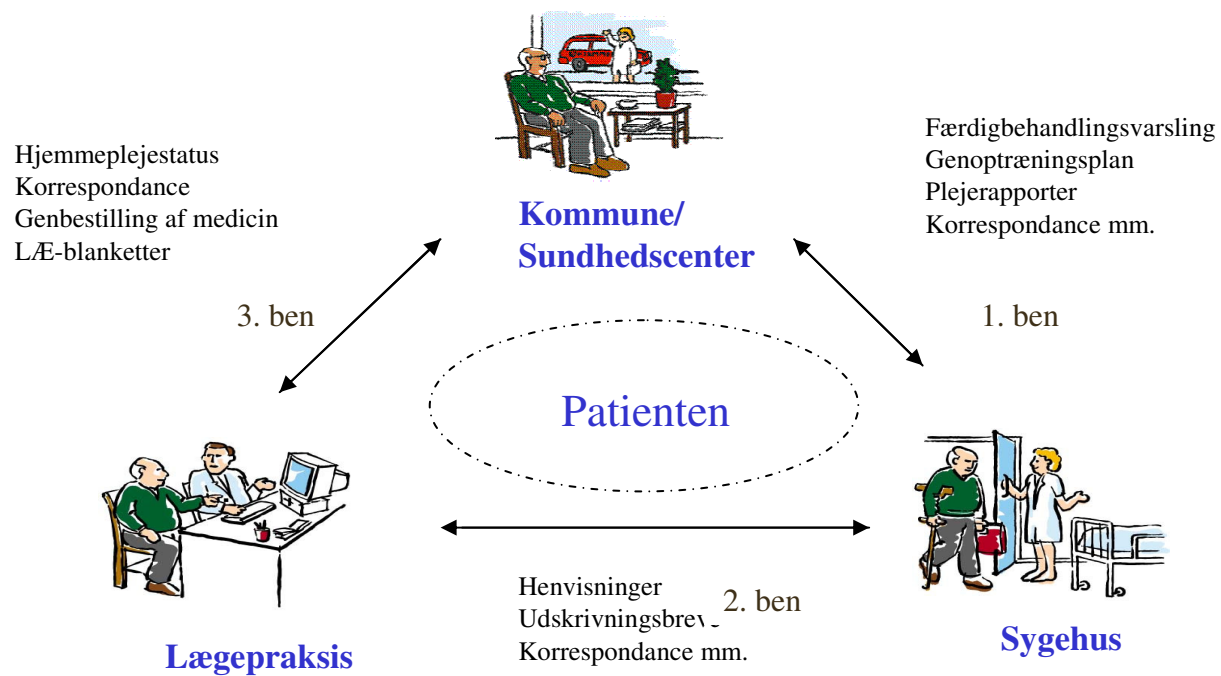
Hjemmeplejestatus
Korrespondance
Genbestilling af medicin
LÆ-blanketter

Kommune/
Sundhedscenter

Færdigbehandlingsvarsling
Genoptræningsplan
Plejerapporter
Korrespondance mm.

3. ben

1. ben

Patienten

Henvisninger
Udskrivningsbrev
Korrespondance mm.

2. ben

Lægepraksis

Sygehus